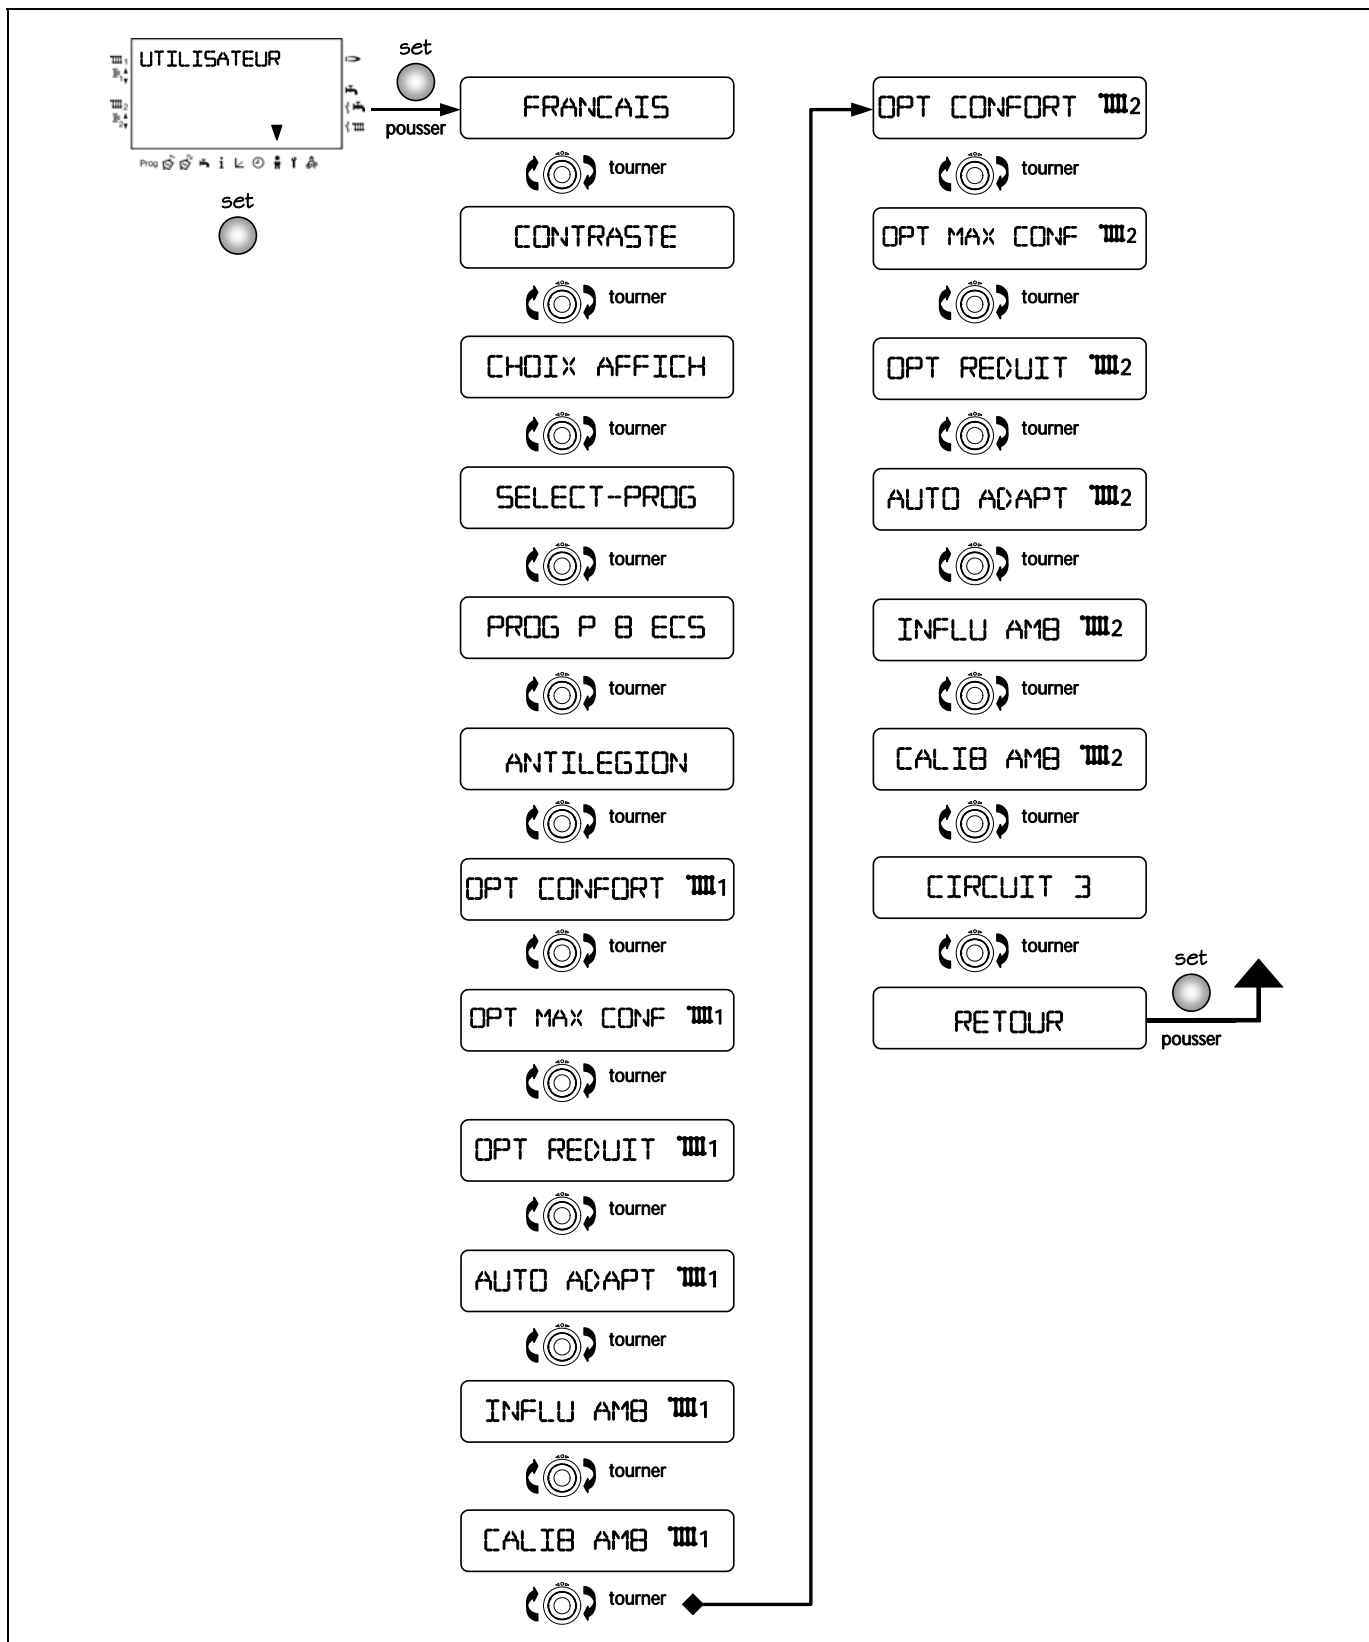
UTILISATEUR

Prog

set

set

pousser

FRANCAIS

tourner

CONTRASTE

tourner

CHOIX AFFICH

tourner

SELECT-PROG

tourner

PROG P 8 ECS

tourner

ANTILEGION

tourner

OPT CONFORT 1

tourner

OPT MAX CONF 1

tourner

OPT REDUIT 1

tourner

AUTO ADAPT 1

tourner

INFLU AMB 1

tourner

CALIB AMB 1

tourner

OPT CONFORT 2

tourner

OPT MAX CONF 2

tourner

OPT REDUIT 2

tourner

AUTO ADAPT 2

tourner

INFLU AMB 2

tourner

CALIB AMB 2

tourner

CIRCUIT 3

tourner

RETOUR

set

pousser